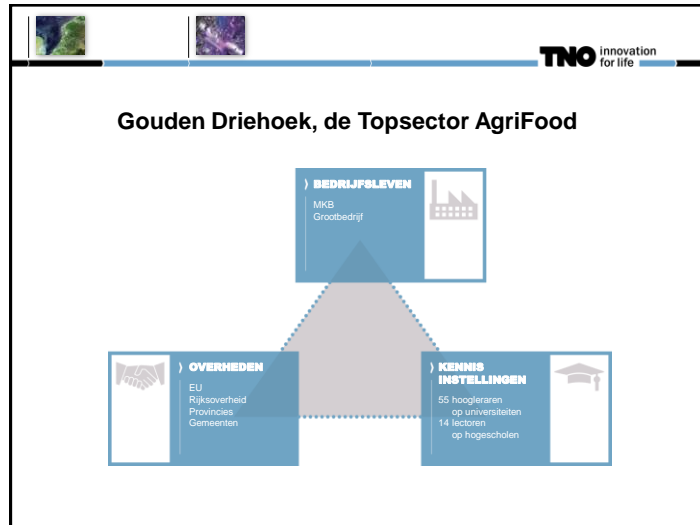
TNO innovation for life

Gouden Driehoek, de Topsector AgriFood

⟩ BEDRIJFSLEVEN
MKB
Grootbedrijf

⟩ OVERHEDEN
EU
Rijksoverheid
Provincies
Gemeenten

⟩ KENNIS INSTELLINGEN
55 hoogleraren op universiteiten
14 lectoren op hogescholen